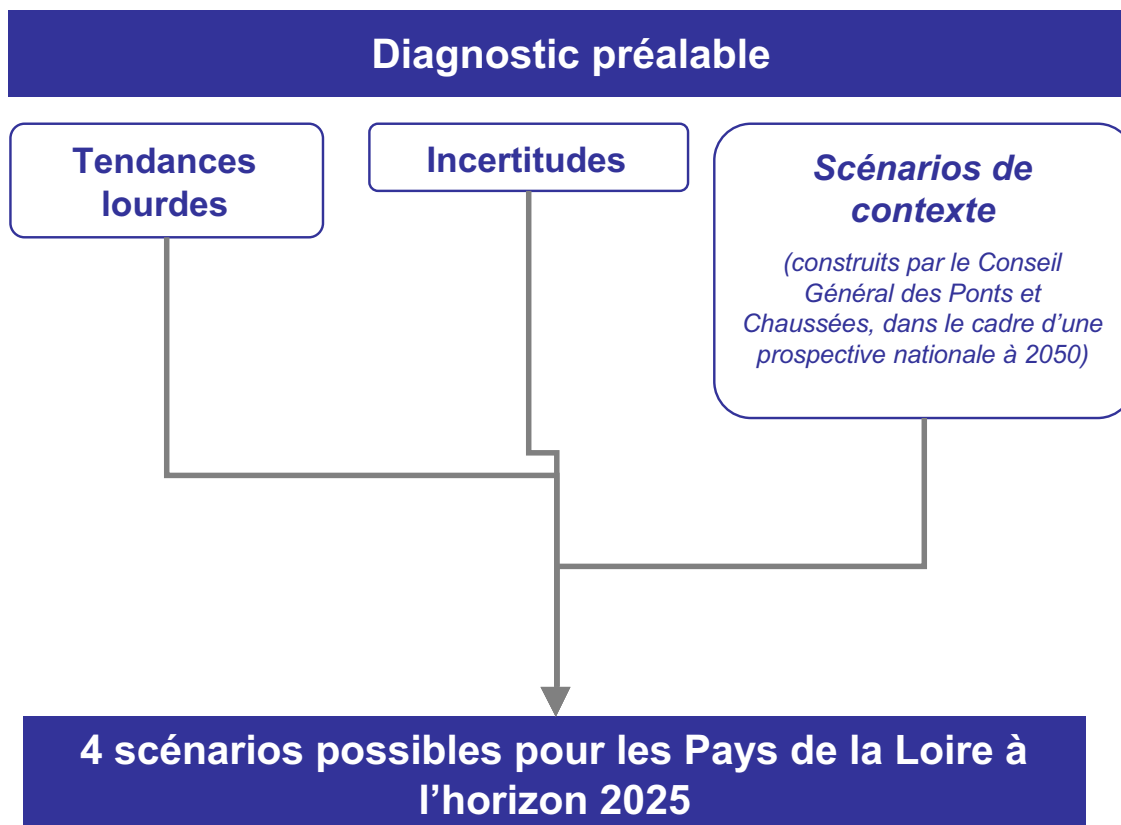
Diagnostic préalable

Tendances lourdes

Incertitudes

Scénarios de contexte

(construits par le Conseil Général des Ponts et Chaussées, dans le cadre d'une prospective nationale à 2050)

4 scénarios possibles pour les Pays de la Loire à l'horizon 2025